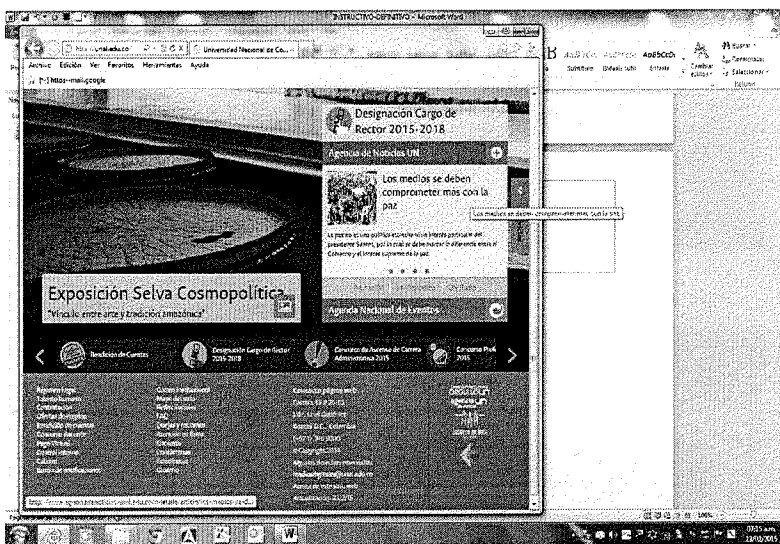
INSTRUCTIVO-DEFINITIVO - Microsoft Word

http://unal.edu.co/
Universidad Nacional de Co...
Archivo Edición Ver Favoritos Herramientas Ayuda
https--mail.google

AaBbCc AaBbCc AaBbCcDc
Subtítulo Énfasis sutil Énfasis
Cambiar estilos
Buscar
Reemplazar
Seleccionar
Edición

Designación Cargo de Rector 2015-2018

Agencia de Noticias UN

Los medios se deben comprometer más con la paz

Los medios se deben comprometer más con la paz

La paz no es una política exclusiva ni un interés particular del presidente Santos, por lo cual se debe marcar la diferencia entre el Gobierno y el interés supremo de la paz.

Exposición Selva Cosmopolítica
"Vínculo entre arte y tradición amazónica"

Agenda Nacional de Eventos

Rendición de Cuentas
Designación Cargo de Rector 2015-2018
Concurso de Ascenso de Carrera Administrativa 2015
Concurso Prof. 2015

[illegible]

http://www.agenciadenoticias.unal.edu.co/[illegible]

100%
07:15 a.m.
11/03/2015